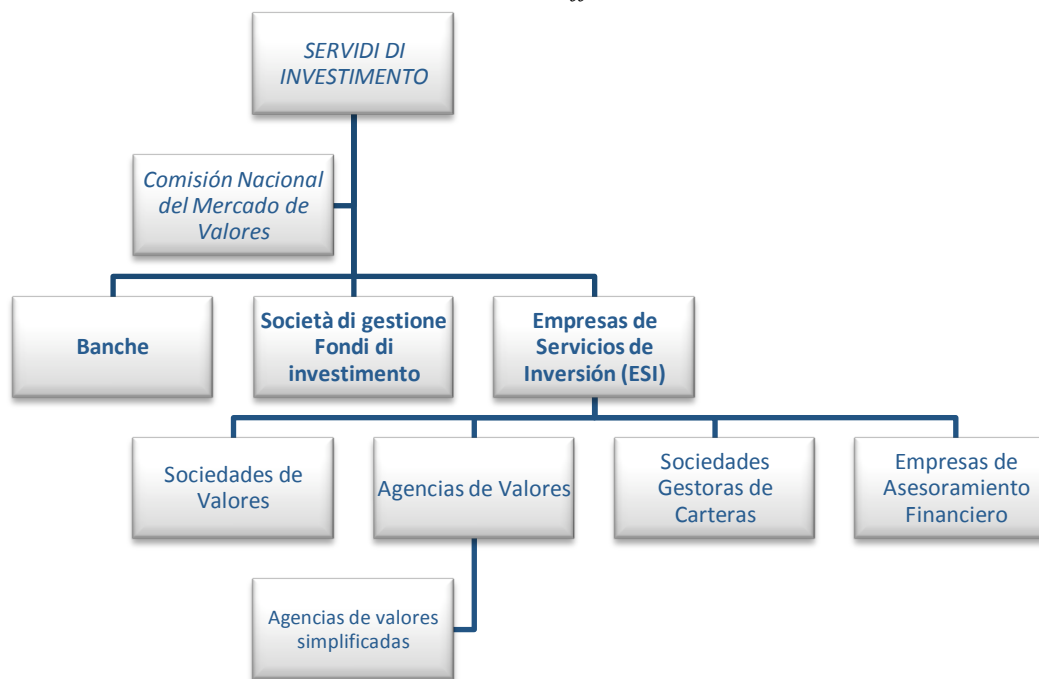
SERVIDI DI INVESTIMENTO

Comisión Nacional del Mercado de Valores

Banche

Società di gestione Fondi di investimento

Empresas de Servicios de Inversión (ESI)

Sociedades de Valores

Agencias de Valores

Sociedades Gestoras de Carteras

Empresas de Asesoramiento Financiero

Agencias de valores simplificadas